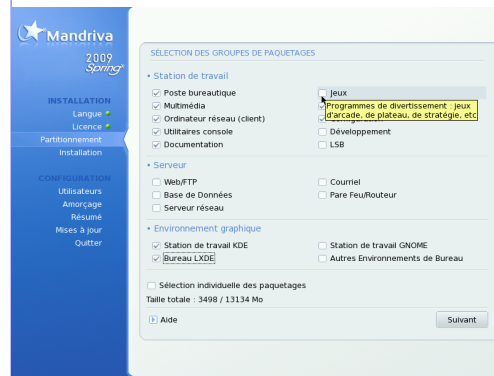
Mandriva
2009
Spring

INSTALLATION
Langue
Licence
Partitionnement
Installation

CONFIGURATION
Utilisateurs
Amorçage
Résumé
Mises à jour
Quitter

SÉLECTION DES GROUPES DE PAQUETAGES

• Station de travail
Poste bureautique
Multimédia
Ordinateur réseau (client)
Utilitaires console
Documentation

Jeux
Programmes de divertissement : jeux d'arcade, de plateau, de stratégie, etc
Développement
LSB

• Serveur
Web/FTP
Base de Données
Serveur réseau

Courriel
Pare Feu/Routeur

• Environnement graphique
Station de travail KDE
Bureau LXDE

Station de travail GNOME
Autres Environnements de Bureau

Sélection individuelle des paquetages
Taille totale : 3498 / 13134 Mo

Aide
Suivant